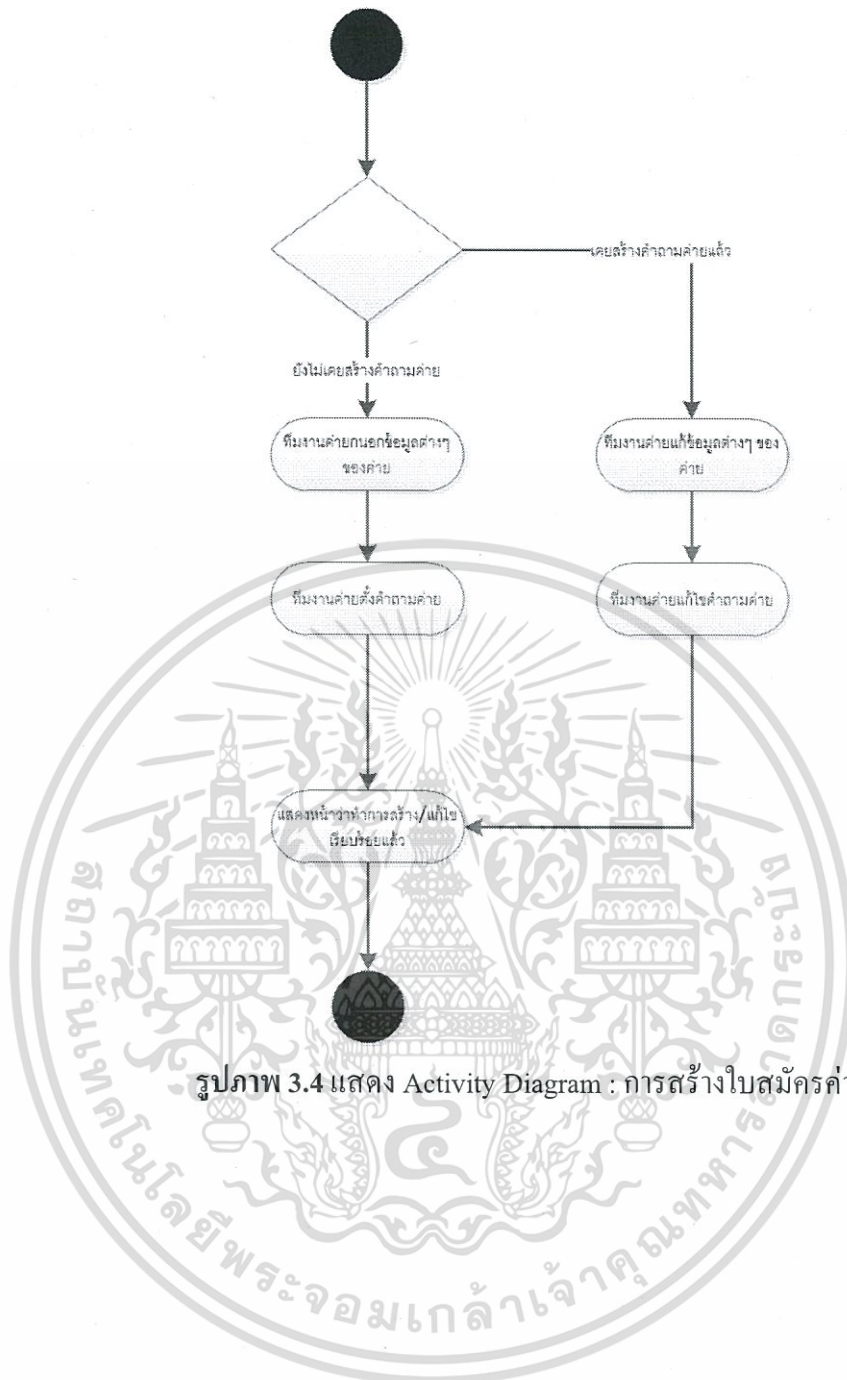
เคยสร้างคำถามค่ายแล้ว

ยังไม่เคยสร้างคำถามค่าย

ทีมงานค่ายกนอกข้อมูลต่างๆ ของค่าย

ทีมงานค่ายแก้ข้อมูลต่างๆ ของค่าย

ทีมงานค่ายตั้งคำถามค่าย

ทีมงานค่ายแก้ไขคำถามค่าย

แสดงหน้าว่าทำการสร้าง/แก้ไข เรียบร้อยแล้ว

รูปภาพ 3.4 แสดง Activity Diagram : การสร้างใบสมัครค่

สถาบันเทคโนโลยีพระจอมเกล้าเจ้าคุณทหารลาดกระบัง